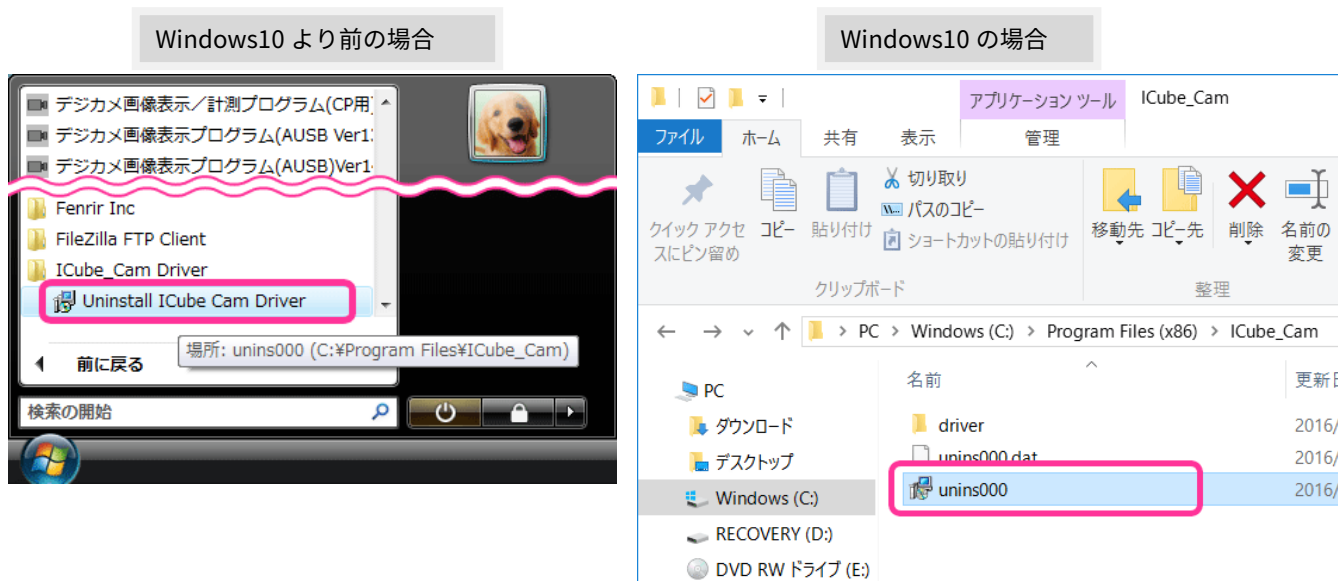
Windows10 より前の場合

デジカメ画像表示／計測プログラム(CP用
デジカメ画像表示プログラム(AUSB Ver1
デジカメ画像表示プログラム(AUSB)Ver1
Fenrir Inc
FileZilla FTP Client
ICube_Cam Driver
Uninstall ICube Cam Driver
前に戻る
場所: unins000 (C:¥Program Files¥ICube_Cam)
検索の開始

Windows10 の場合

アプリケーション ツール
ICube_Cam
ファイル
ホーム
共有
表示
管理
クイック アクセスにピン留め
コピー
貼り付け
切り取り
パスのコピー
ショートカットの貼り付け
クリップボード
移動先
コピー先
削除
名前の変更
整理
PC > Windows (C:) > Program Files (x86) > ICube_Cam
PC
ダウンロード
デスクトップ
Windows (C:)
RECOVERY (D:)
DVD RW ドライブ (E:)
名前
更新日
driver
2016/
unins000.dat
2016/
unins000
2016/